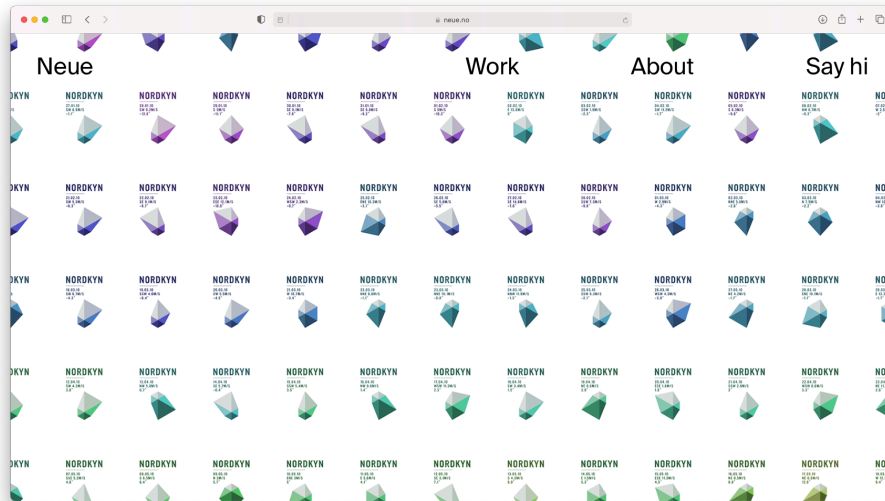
neue.no

Neue

Work

About

Say hi

NORDKYN NORDKYN NORDKYN NORDKYN NORDKYN NORDKYN NORDKYN NORDKYN NORDKYN NORDKYN NORDKYN

NORDKYN NORDKYN NORDKYN NORDKYN NORDKYN NORDKYN NORDKYN NORDKYN NORDKYN NORDKYN NORDKYN

NORDKYN NORDKYN NORDKYN NORDKYN NORDKYN NORDKYN NORDKYN NORDKYN NORDKYN NORDKYN NORDKYN

NORDKYN NORDKYN NORDKYN NORDKYN NORDKYN NORDKYN NORDKYN NORDKYN NORDKYN NORDKYN NORDKYN

NORDKYN NORDKYN NORDKYN NORDKYN NORDKYN NORDKYN NORDKYN NORDKYN NORDKYN NORDKYN NORDKYN